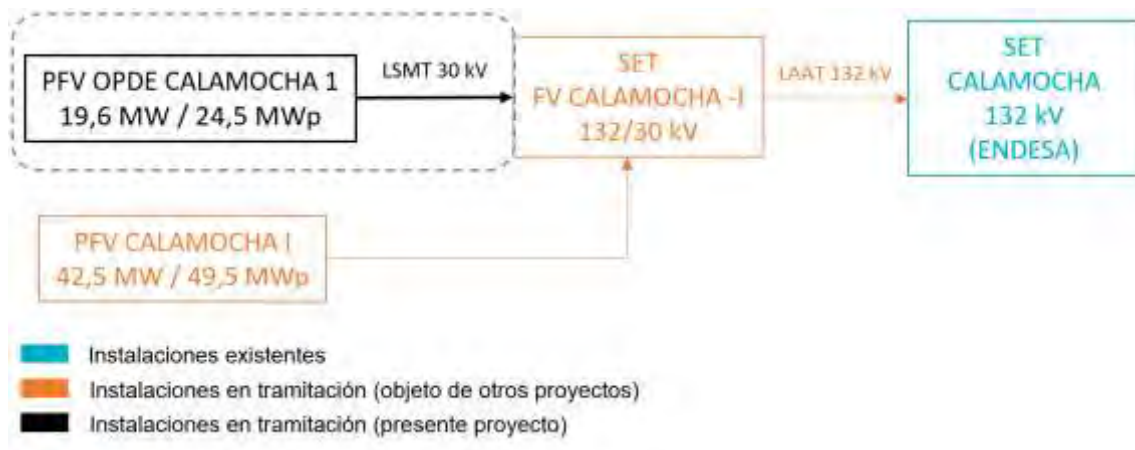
PFV OPDE CALAMOCHA 1
19,6 MW / 24,5 MWp

LSMT 30 kV

SET
FV CALAMOCHA -I
132/30 kV

LAAT 132 kV

SET
CALAMOCHA
132 kV
(ENDESA)

PFV CALAMOCHA I
42,5 MW / 49,5 MWp

Instalaciones existentes
Instalaciones en tramitación (objeto de otros proyectos)
Instalaciones en tramitación (presente proyecto)